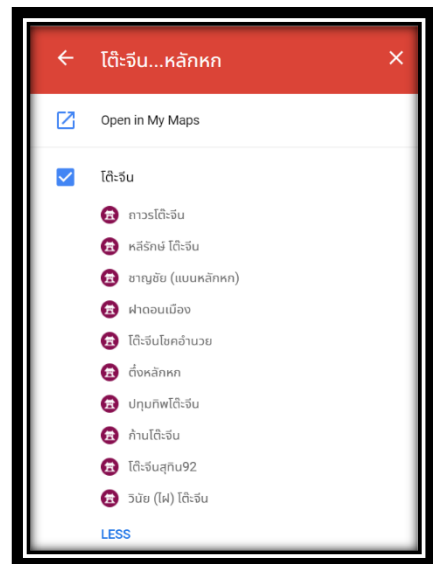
← โต๊ะจีน...หลักหก ×

Open in My Maps

โต๊ะจีน

ถาวรโต๊ะจีน

หลีรักษ์ โต๊ะจีน

ชาญชัย (แมนหลักหก)

ฝาตอนเมือง

โต๊ะจีนโชคอำนวย

ตี๋หลักหก

ปทุมทิพโต๊ะจีน

ก้านโต๊ะจีน

โต๊ะจีนสุกิน92

วินัย (ไฝ) โต๊ะจีน

LESS